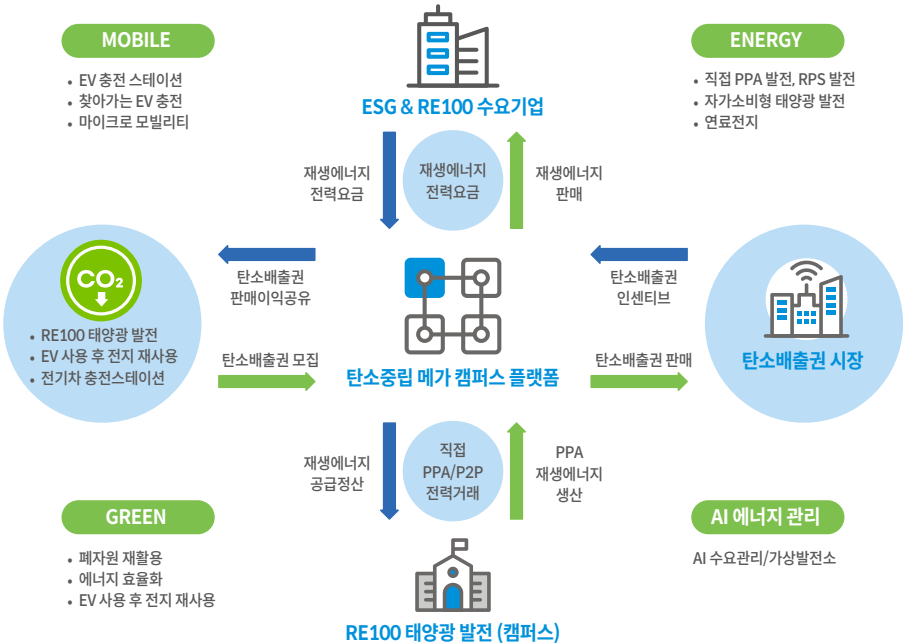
MOBILE

• EV 충전 스테이션
• 찾아가는 EV 충전
• 마이크로 모빌리티

ESG & RE100 수요기업

ENERGY

• 직접 PPA 발전, RPS 발전
• 자가소비형 태양광 발전
• 연료전지

재생에너지 전력요금

재생에너지 전력요금

재생에너지 판매

$CO_2$

• RE100 태양광 발전
• EV 사용 후 전지 재사용
• 전기차 충전스테이션

탄소배출권 판매이익공유

탄소배출권 모집

탄소중립 메가 캠퍼스 플랫폼

탄소배출권 인센티브

탄소배출권 판매

탄소배출권 시장

재생에너지 공급정산

직접 PPA/P2P 전력거래

PPA 재생에너지 생산

GREEN

• 폐자원 재활용
• 에너지 효율화
• EV 사용 후 전지 재사용

AI 에너지 관리

AI 수요관리/가상발전소

RE100 태양광 발전 (캠퍼스)